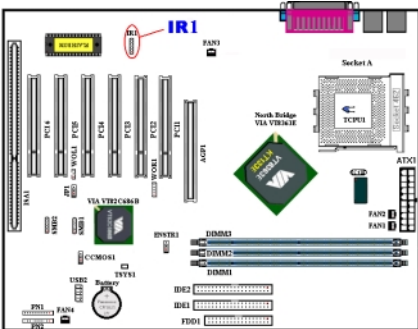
IR1
IR1
FAN3
Socket A
TCPU1
North Bridge
VIA VT8363E
ATX1
PCI6
PCI5
PCI4
PCI3
PCI2
PCI1
AGP1
WOL1
WOR1
ISA1
JP1
VIA VT82C686B
ENSTR1
FAN2
FAN1
DIMM3
DIMM2
DIMM1
CCMOS1
TSYS1
USB2
Battery
FAN4
IDE2
IDE1
FDD1
PN1
PN2